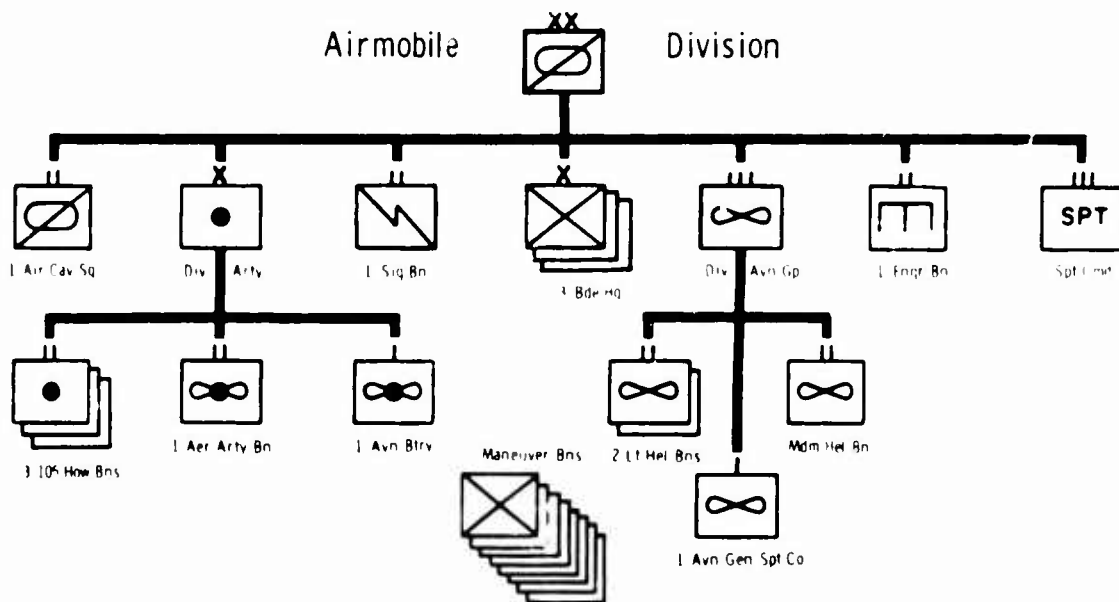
Airmobile XX Division

II
1 Air Cav Sq

X
Div Arty

II
1 Sig Bn

X
3 Bde Hq

III
Div Avn Gp

II
1 Engr Bn

III
SPT
Spt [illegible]

II
3 105 How Bns

II
1 Aer Arty Bn

I
1 Avn Btry

Maneuver Bns

II
2 Lt Hel Bns

II
Mdm Hel Bn

I
1 Avn Gen Spt Co